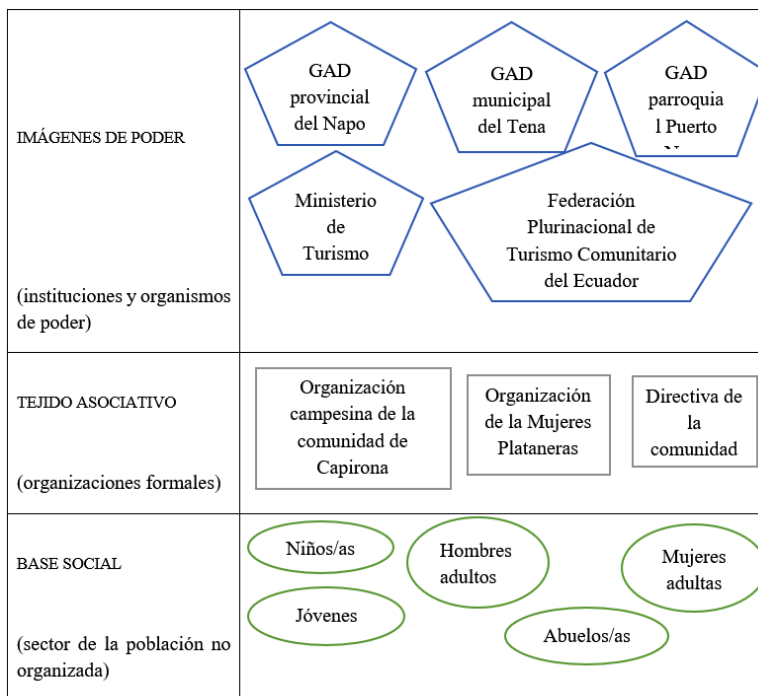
| IMÁGENES DE PODER (instituciones y organismos de poder) | GAD provincial del Napo; GAD municipal del Tena; GAD parroquia l Puerto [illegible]; Ministerio de Turismo; Federación Plurinacional de Turismo Comunitario del Ecuador |
|---|---|
| TEJIDO ASOCIATIVO (organizaciones formales) | Organización campesina de la comunidad de Capirona; Organización de la Mujeres Plataneras; Directiva de la comunidad |
| BASE SOCIAL (sector de la población no organizada) | Niños/as; Hombres adultos; Mujeres adultas; Jóvenes; Abuelos/as |